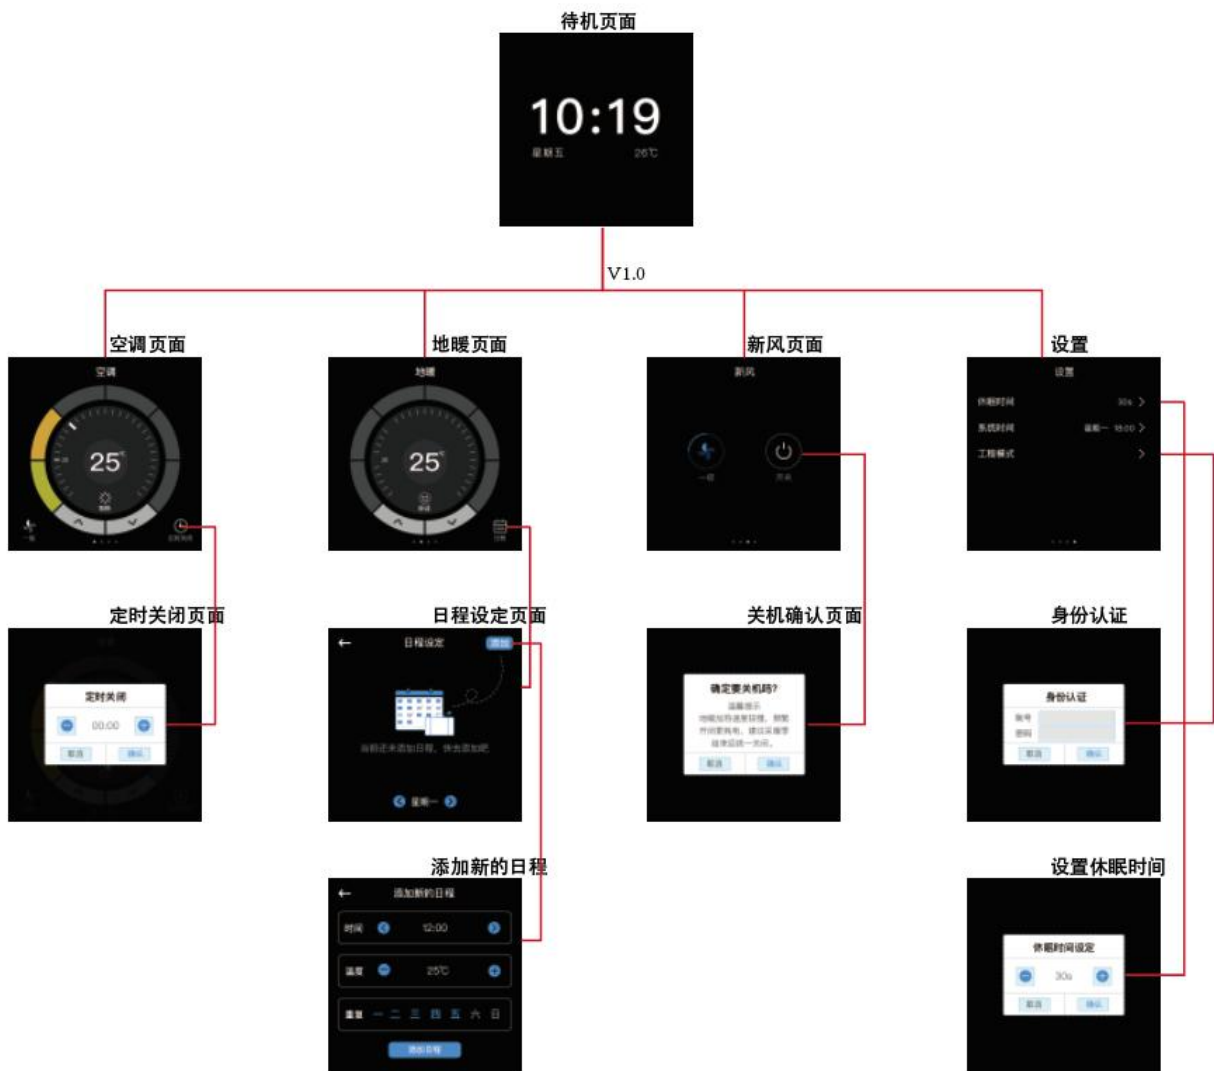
待机页面

10:19
星期五 26℃

V1.0

空调页面
空调
25℃
一级
定时关闭

地暖页面
地暖
25℃
日程

新风页面
新风
一级
开关

设置
设置
休眠时间 30s >
系统时间 星期一 18:00 >
工程模式 >

定时关闭页面
定时关闭
00:00
取消 确认

日程设定页面
← 日程设定 添加
当前还未添加日程，快去添加吧
星期一

关机确认页面
确定要关机吗?
温馨提示
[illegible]
取消 确认

身份认证
身份认证
账号
密码
取消 确认

添加新的日程
← 添加新的日程
时间 12:00
温度 25℃
重复 一 二 三 四 五 六 日
添加日程

设置休眠时间
休眠时间设定
30s
取消 确认